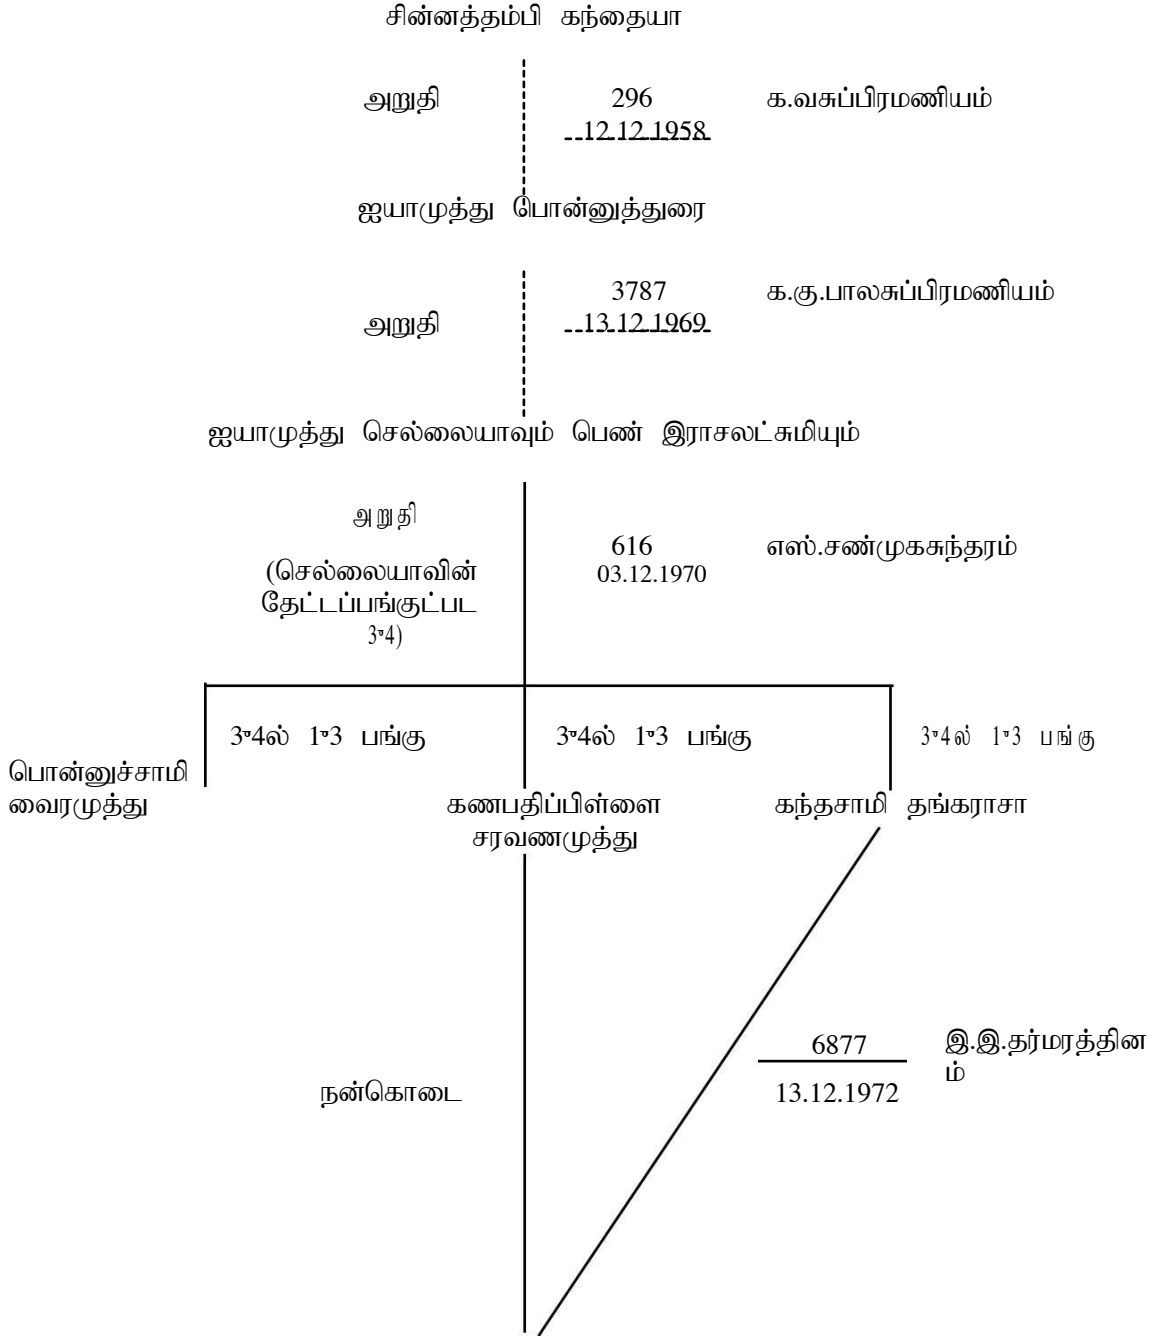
சின்னத்தம்பி கந்தையா

அறுதி

296
12.12.1958

க.வசுப்பிரமணியம்

ஐயாமுத்து பொன்னுத்துரை

அறுதி

3787
13.12.1969

க.கு.பாலசுப்பிரமணியம்

ஐயாமுத்து செல்லையாவும் பெண் இராசலட்சுமியும்

அறுதி
(செல்லையாவின் தேட்டப்பங்குட்பட 3"4)

616
03.12.1970

எஸ்.சண்முகசுந்தரம்

3"4ல் 1"3 பங்கு

3"4ல் 1"3 பங்கு

3"4ல் 1"3 பங்கு

பொன்னுச்சாமி வைரமுத்து

கணபதிப்பிள்ளை சரவணமுத்து

கந்தசாமி தங்கராசா

6877
13.12.1972

இ.இ.தர்மரத்தினம்

நன்கொடை